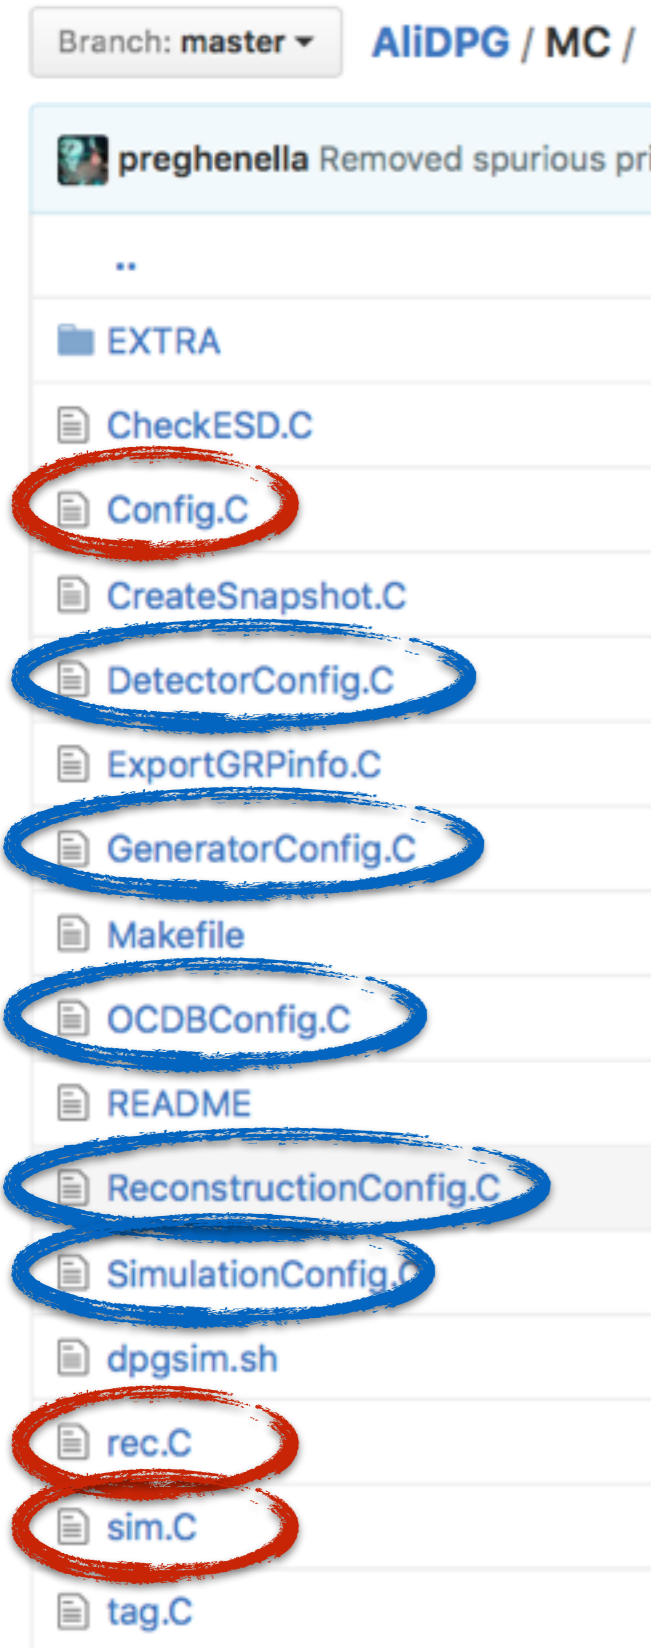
Branch: master ▾ AliDPG / MC /

preghenella Removed spurious pri

..

EXTRA

CheckESD.C

Config.C

CreateSnapshot.C

DetectorConfig.C

ExportGRPinfo.C

GeneratorConfig.C

Makefile

OCDBConfig.C

README

ReconstructionConfig.C

SimulationConfig.C

dpgsim.sh

rec.C

sim.C

tag.C